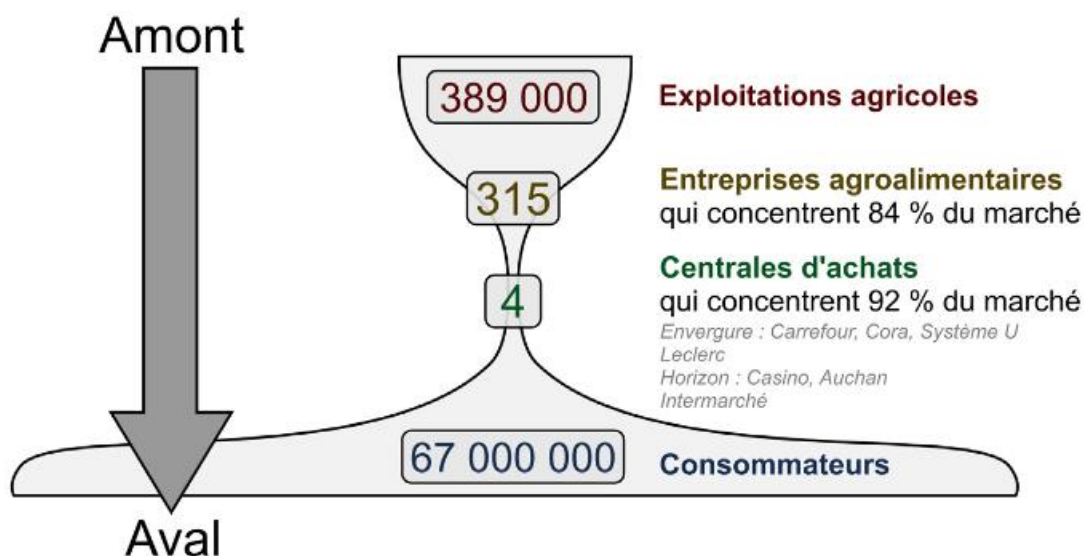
Amont

389 000 Exploitations agricoles

315 Entreprises agroalimentaires qui concentrent 84 % du marché

4 Centrales d'achats qui concentrent 92 % du marché

Envergure : Carrefour, Cora, Système U
Leclerc
Horizon : Casino, Auchan
Intermarché

67 000 000 Consommateurs

Aval